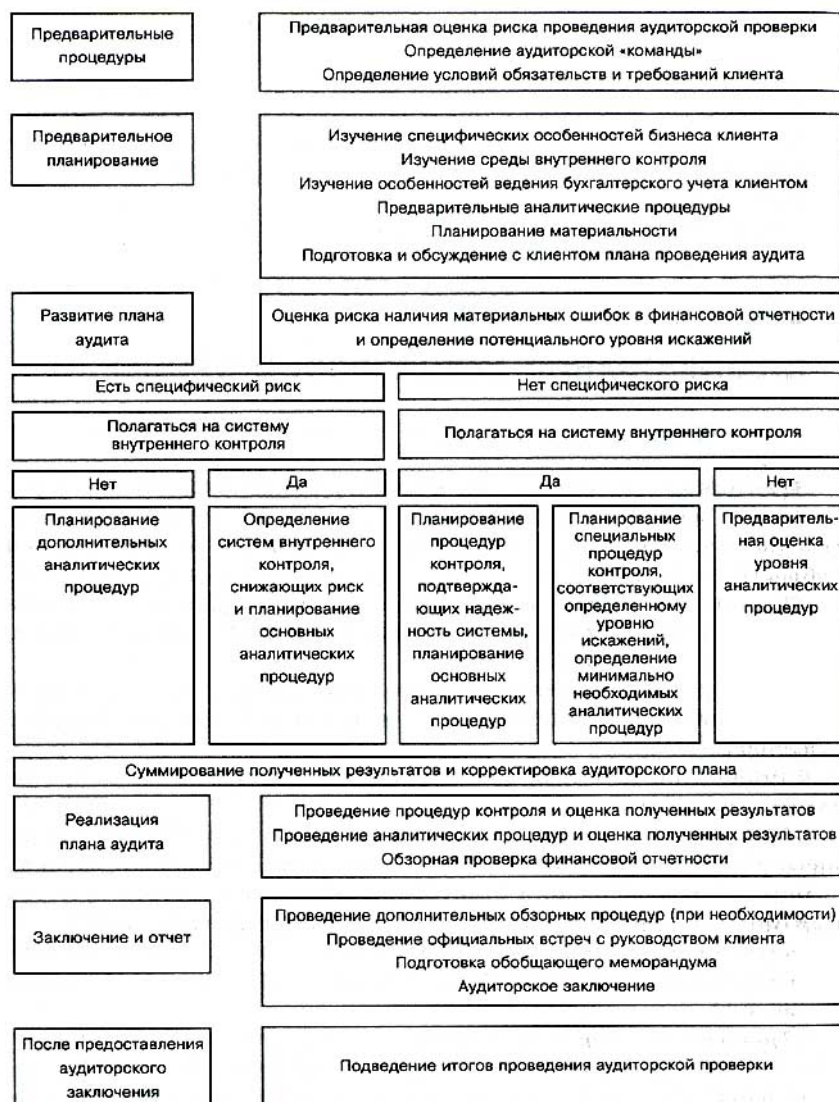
Предварительные процедуры

Предварительная оценка риска проведения аудиторской проверки
Определение аудиторской «команды»
Определение условий обязательств и требований клиента

Предварительное планирование

Изучение специфических особенностей бизнеса клиента
Изучение среды внутреннего контроля
Изучение особенностей ведения бухгалтерского учета клиентом
Предварительные аналитические процедуры
Планирование материальности
Подготовка и обсуждение с клиентом плана проведения аудита

Развитие плана аудита

Оценка риска наличия материальных ошибок в финансовой отчетности и определение потенциального уровня искажений

Есть специфический риск

Нет специфического риска

Полагаться на систему внутреннего контроля

Полагаться на систему внутреннего контроля

Нет

Да

Да

Нет

Планирование дополнительных аналитических процедур

Определение систем внутреннего контроля, снижающих риск и планирование основных аналитических процедур

Планирование процедур контроля, подтверждающих надежность системы, планирование основных аналитических процедур

Планирование специальных процедур контроля, соответствующих определенному уровню искажений, определение минимально необходимых аналитических процедур

Предварительная оценка уровня аналитических процедур

Суммирование полученных результатов и корректировка аудиторского плана

Реализация плана аудита

Проведение процедур контроля и оценка полученных результатов
Проведение аналитических процедур и оценка полученных результатов
Обзорная проверка финансовой отчетности

Заключение и отчет

Проведение дополнительных обзорных процедур (при необходимости)
Проведение официальных встреч с руководством клиента
Подготовка обобщающего меморандума
Аудиторское заключение

После предоставления аудиторского заключения

Подведение итогов проведения аудиторской проверки